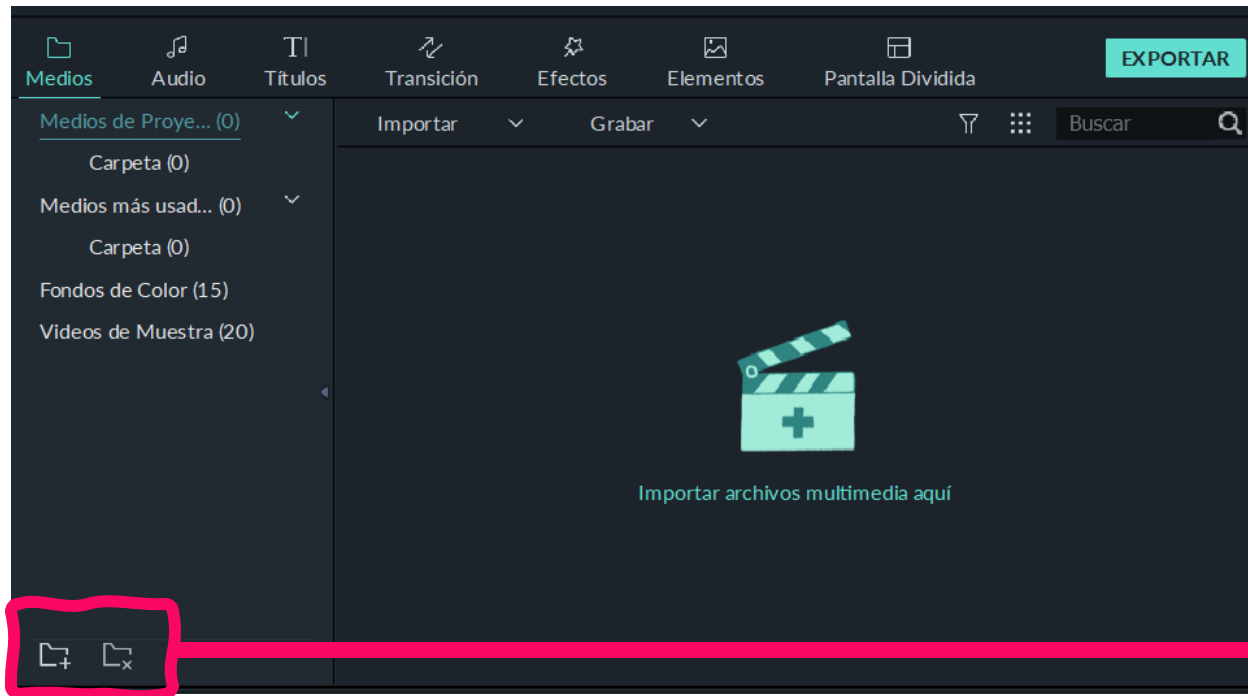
Medios
Audio
Títulos
Transición
Efectos
Elementos
Pantalla Dividida
EXPORTAR

Medios de Proye... (0)
Carpeta (0)
Medios más usad... (0)
Carpeta (0)
Fondos de Color (15)
Videos de Muestra (20)

Importar
Grabar
Buscar

Importar archivos multimedia aquí